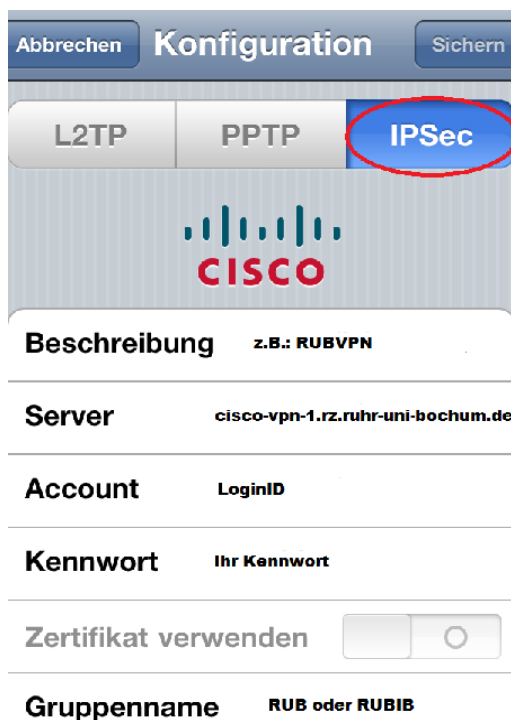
Abbrechen Konfiguration Sichern

L2TP PPTP IPSec

CISCO

Beschreibung z.B.: RUBVPN

Server cisco-vpn-1.rz.ruhr-uni-bochum.de

Account LoginID

Kennwort Ihr Kennwort

Zertifikat verwenden

Gruppenname RUB oder RUBIB